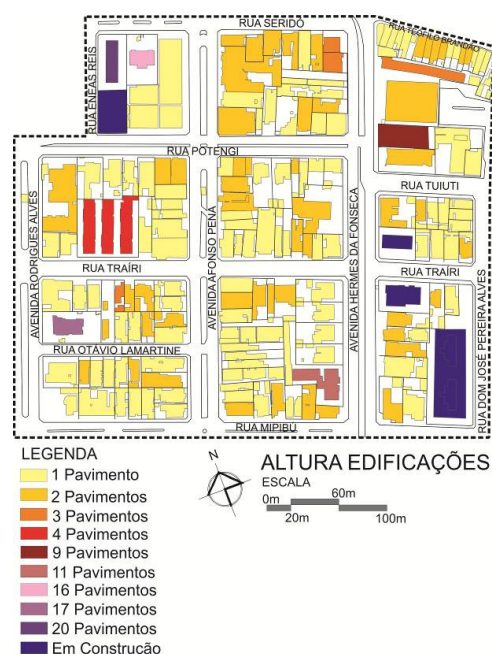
RUA SERIDÓ
RUA TEÓFILO BRANDÃO
RUA ENÉAS REIS
RUA POTENGI
RUA TUIUTI
AVENIDA RODRIGUES ALVES
AVENIDA AFONSO PENA
AVENIDA HERMES DA FONSECA
RUA TRAÍRI
RUA TRAÍRI
RUA OTÁVIO LAMARTINE
RUA DOM JOSÉ PEREIRA ALVES
RUA MIPIBU

LEGENDA
1 Pavimento
2 Pavimentos
3 Pavimentos
4 Pavimentos
9 Pavimentos
11 Pavimentos
16 Pavimentos
17 Pavimentos
20 Pavimentos
Em Construção

N
ALTURA EDIFICAÇÕES
ESCALA
0m 60m
20m 100m